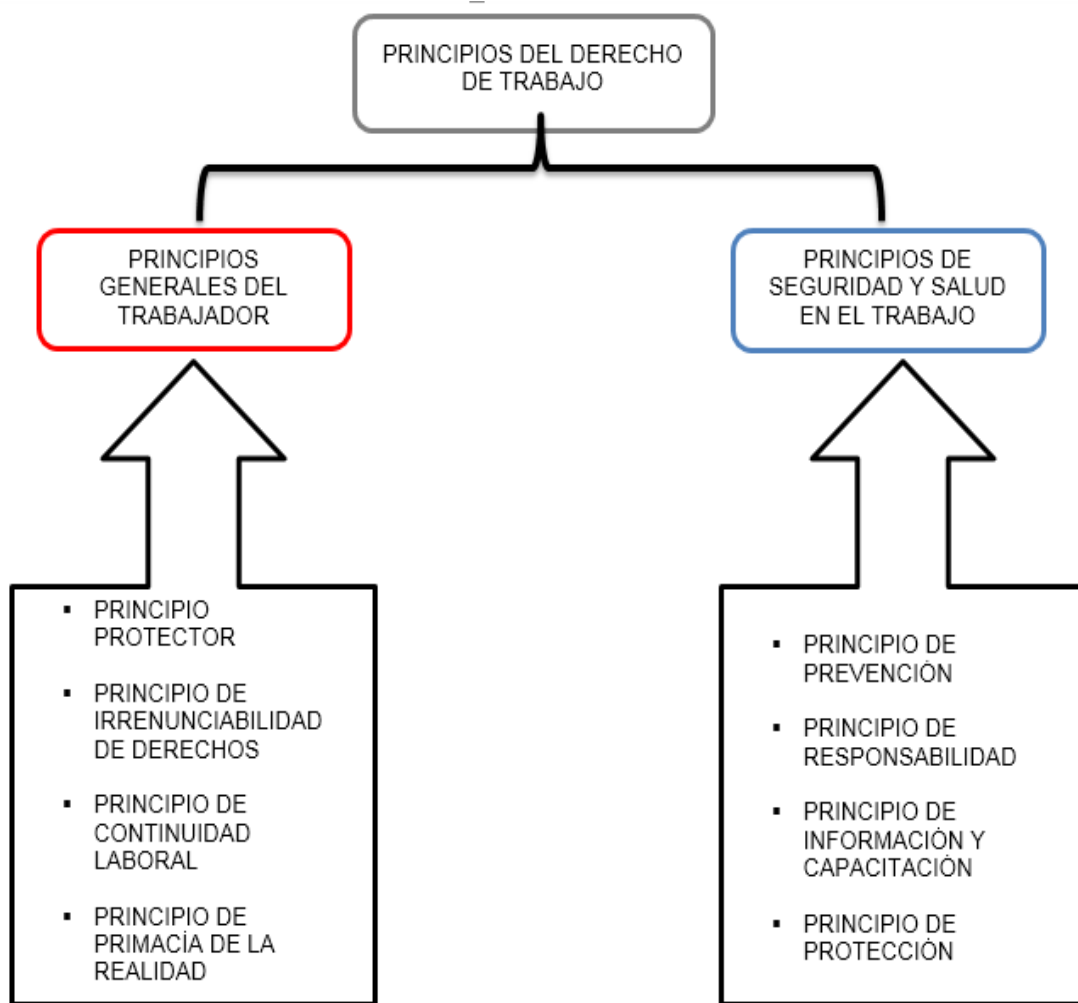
PRINCIPIOS DEL DERECHO DE TRABAJO

PRINCIPIOS GENERALES DEL TRABAJADOR

PRINCIPIOS DE SEGURIDAD Y SALUD EN EL TRABAJO

- PRINCIPIO PROTECTOR
- PRINCIPIO DE IRRENUNCIABILIDAD DE DERECHOS
- PRINCIPIO DE CONTINUIDAD LABORAL
- PRINCIPIO DE PRIMACÍA DE LA REALIDAD

- PRINCIPIO DE PREVENCIÓN
- PRINCIPIO DE RESPONSABILIDAD
- PRINCIPIO DE INFORMACIÓN Y CAPACITACIÓN
- PRINCIPIO DE PROTECCIÓN